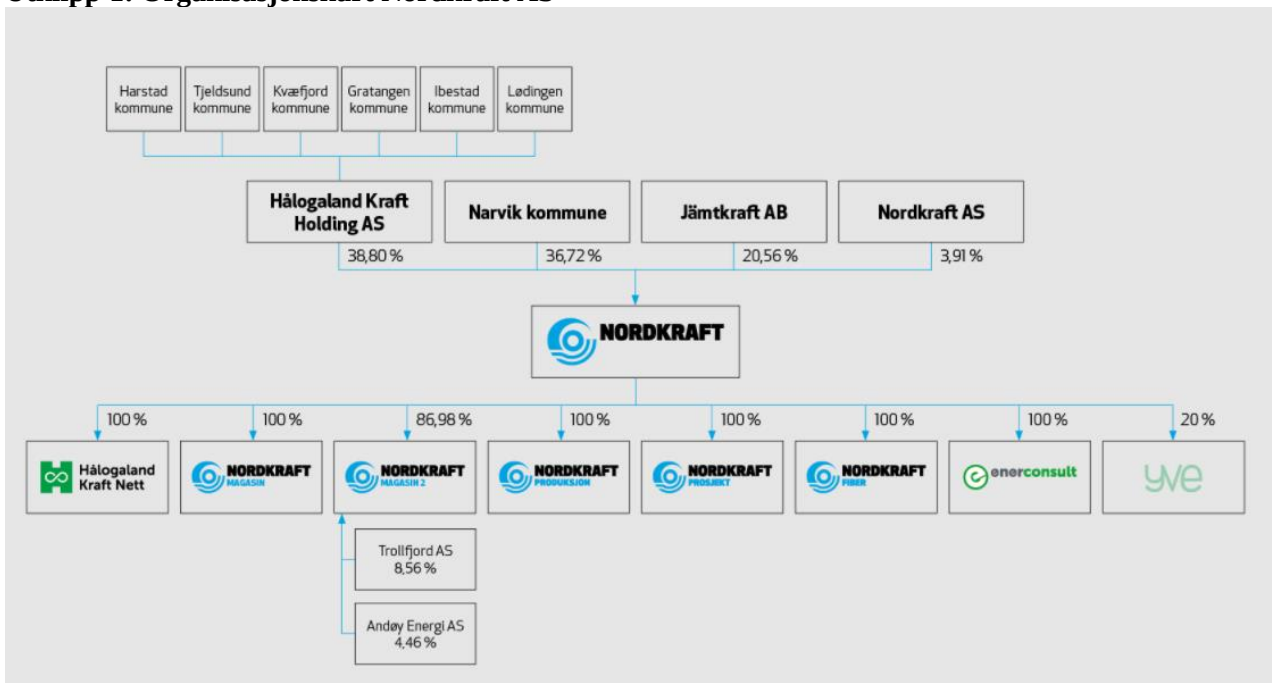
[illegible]

Harstad kommune
Tjeldsund kommune
Kvæfjord kommune
Gratangen kommune
Ibestad kommune
Lødingen kommune

Hålogaland Kraft Holding AS
38,80 %
Narvik kommune
36,72 %
Jämtkraft AB
20,56 %
Nordkraft AS
3,91 %

NORDKRAFT

100 %
Hålogaland Kraft Nett
100 %
NORDKRAFT MAGASIN
86,98 %
NORDKRAFT MAGASIN 2
100 %
NORDKRAFT PRODUKSJON
100 %
NORDKRAFT PROSJEKT
100 %
NORDKRAFT FIBER
100 %
enerconsult
20 %
yve

Trollfjord AS
8,56 %
Andøy Energi AS
4,46 %